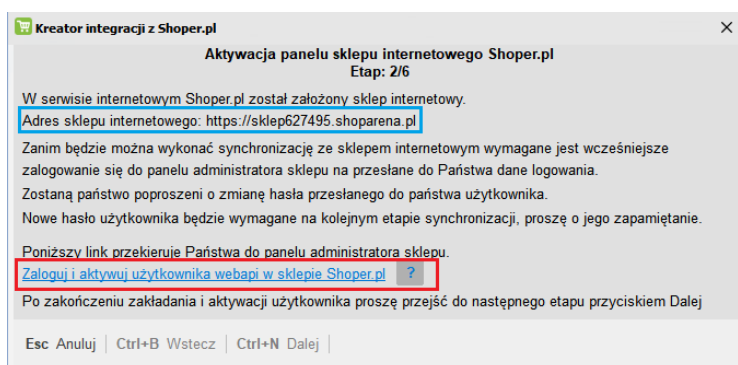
Kreator integracji z Shoper.pl

Aktywacja panelu sklepu internetowego Shoper.pl
Etap: 2/6

W serwisie internetowym Shoper.pl został założony sklep internetowy.
Adres sklepu internetowego: https://sklep627495.shoparena.pl

Zanim będzie można wykonać synchronizację ze sklepem internetowym wymagane jest wcześniejsze zalogowanie się do panelu administratora sklepu na przesłane do Państwa dane logowania.
Zostaną państwo poproszeni o zmianę hasła przesłanego do państwa użytkownika.
Nowe hasło użytkownika będzie wymagane na kolejnym etapie synchronizacji, proszę o jego zapamiętanie.

Poniższy link przekieruje Państwa do panelu administratora sklepu.
Zaloguj i aktywuj użytkownika webapi w sklepie Shoper.pl ?
Po zakończeniu zakładania i aktywacji użytkownika proszę przejść do następnego etapu przyciskiem Dalej

Esc Anuluj | Ctrl+B Wstecz | Ctrl+N Dalej